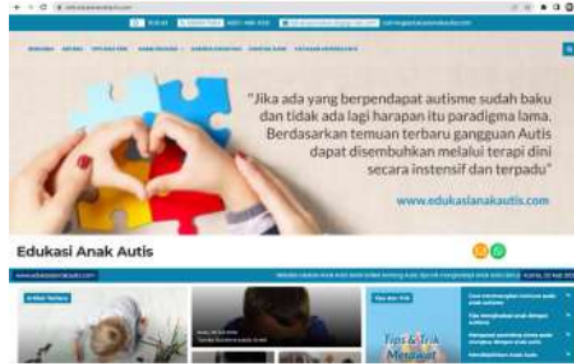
"Jika ada yang berpendapat autisme sudah baku dan tidak ada lagi harapan itu paradigma lama. Berdasarkan temuan terbaru gangguan Autis dapat disembuhkan melalui terapi dini secara insensif dan terpadu"

www.edukasianakautis.com

Edukasi Anak Autis

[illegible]

Tips & Trik
Merawat